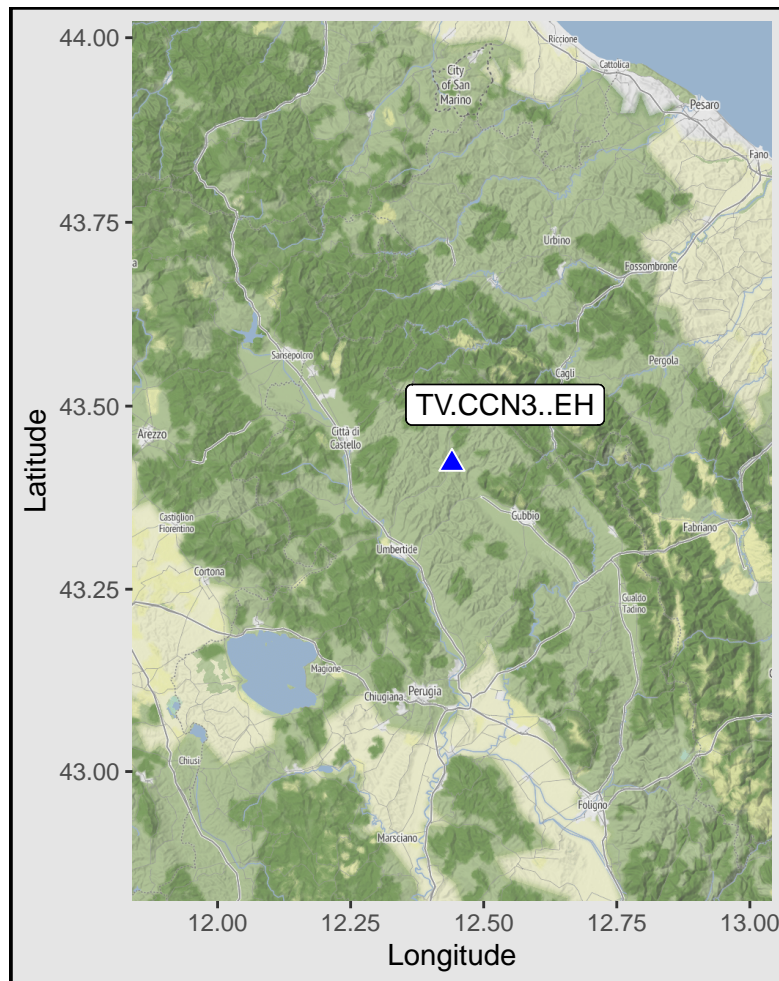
44.00
43.75
43.50
43.25
43.00
Latitude

Riccione
Cattolica
City of San Marino
Pesaro
Fano
Urbino
Fossombrone
Sansepolcro
Cagli
Pergola
TV.CCN3..EH
Arezzo
Città di Castello
Castiglion Fiorentino
Gubbio
Fabriano
Umbertide
Cortona
Gualdo Tadino
Magione
Chiugiana
Perugia
Chiusi
Foligno
Marsciano

12.00
12.25
12.50
12.75
13.00
Longitude